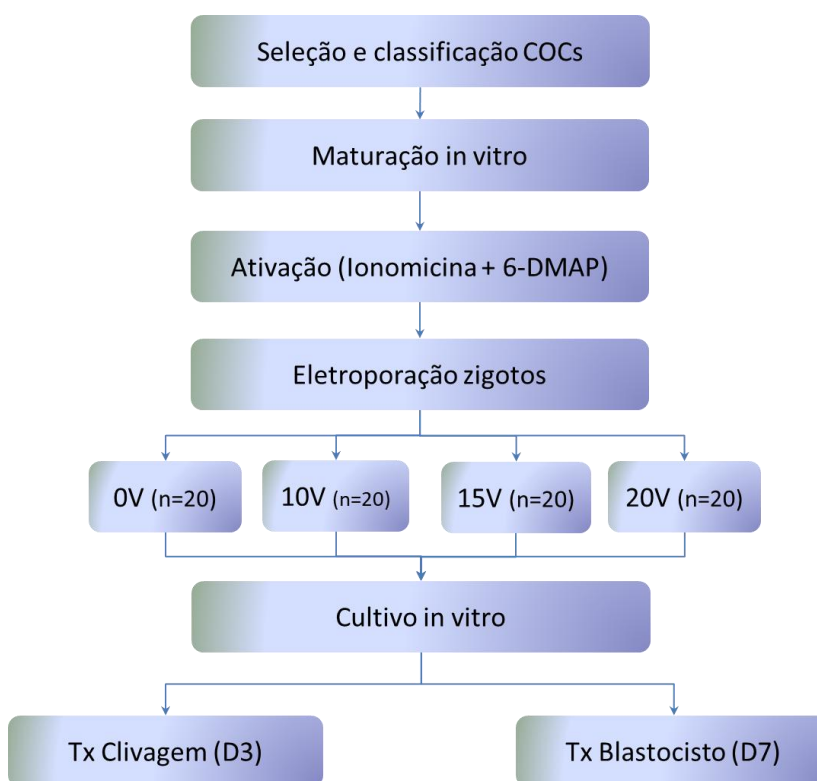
Seleção e classificação COCs

Maturação in vitro

Ativação (Ionomicina + 6-DMAP)

Eletroporação zigotos

0V (n=20)

10V (n=20)

15V (n=20)

20V (n=20)

Cultivo in vitro

Tx Clivagem (D3)

Tx Blastocisto (D7)